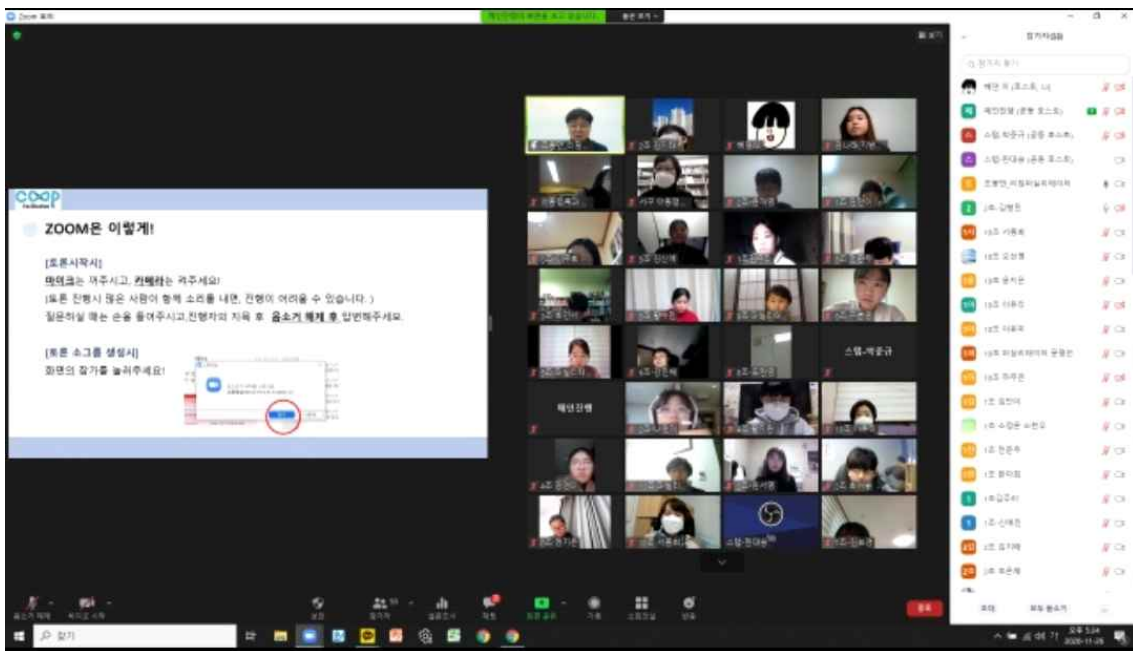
Zoom 회의

ZOOM은 이렇게!

[토론시작시]
마이크는 꺼주시고, 카메라는 켜주세요!
(토론 진행시 많은 사람이 함께 소리를 내면, 진행이 어려울 수 있습니다.)
질문하실 때는 손을 들어주시고,진행자의 지목 후, 음소거 해제 후 답변해주세요.

[토론 소그룹 생성시]
화면의 참가를 눌러주세요!

스탭-박운규

해인진행

참가자

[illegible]

스탭-박운규 (공동 호스트)

스탭-한대웅 (공동 호스트)

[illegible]

종료

찾기